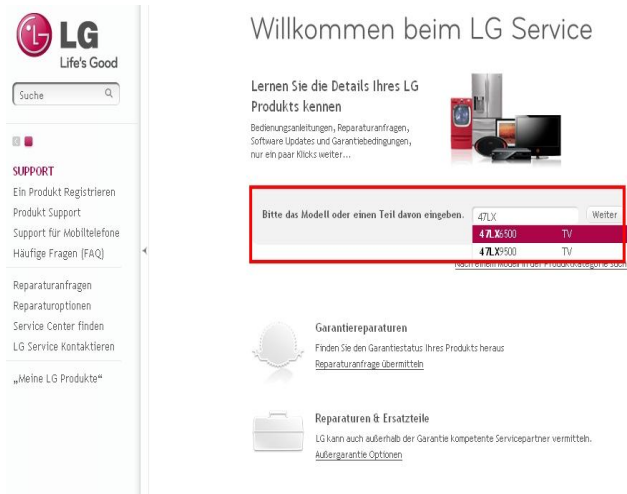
LG
Life's Good

Suche

SUPPORT
Ein Produkt Registrieren
Produkt Support
Support für Mobiltelefone
Häufige Fragen (FAQ)

Reparaturanfragen
Reparaturoptionen
Service Center finden
LG Service Kontaktieren

„Meine LG Produkte"

Willkommen beim LG Service

Lernen Sie die Details Ihres LG Produkts kennen

Bedienungsanleitungen, Reparaturanfragen, Software Updates und Garantiebedingungen, nur ein paar Klicks weiter...

Bitte das Modell oder einen Teil davon eingeben. 47LX Weiter

47LX6500 TV
47LX9500 TV

Nach einem Model in der Produktkategorie such

Garantiereparaturen

Finden Sie den Garantiestatus Ihres Produkts heraus
Reparaturanfrage übermitteln

Reparaturen & Ersatzteile

LG kann auch außerhalb der Garantie kompetente Servicepartner vermitteln.
Außergarantie Optionen